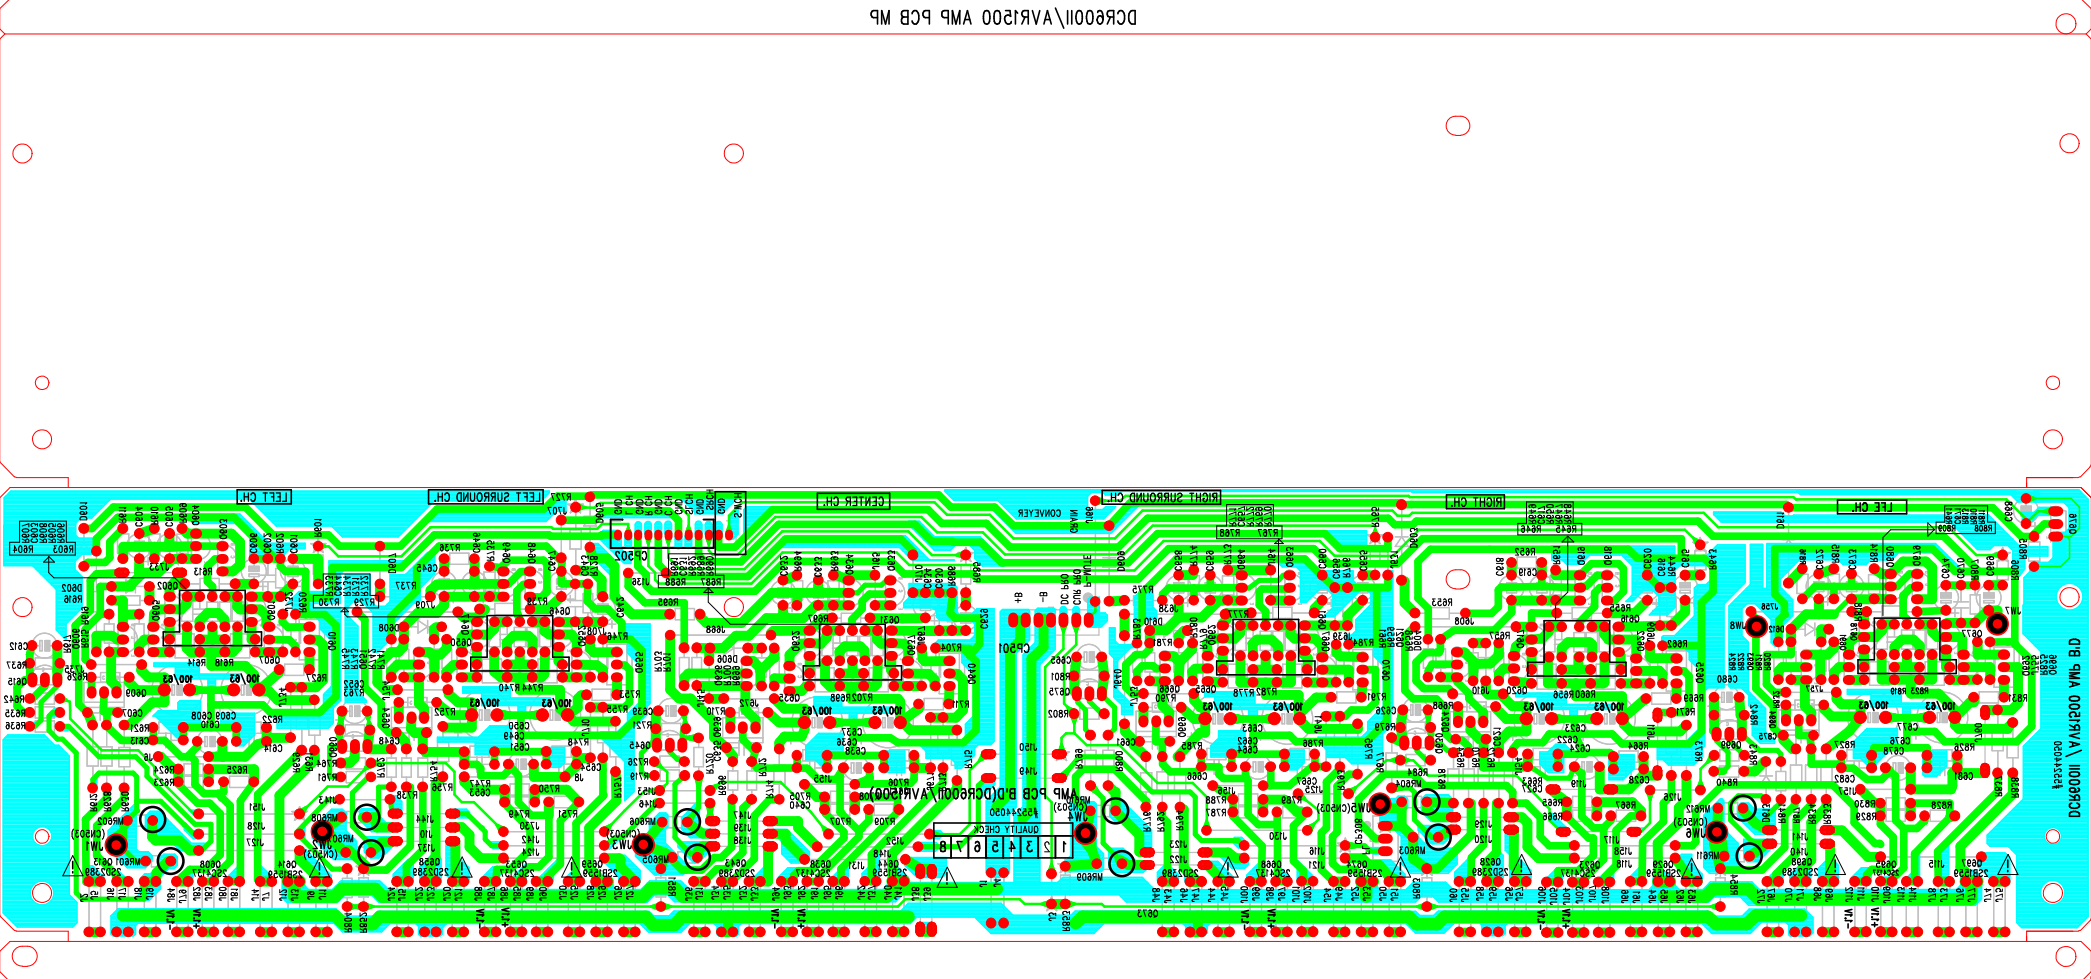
DCR600II/AVR1500 AMP PCB MP

LEFT CH.

LEFT SURROUND CH.

CENTER CH.

RIGHT SURROUND CH.

RIGHT CH.

LFE CH.

CP502

CP501

AMP PCB B'D(DCR600II/AVR1500)

QUALITY CHECK

| 1 | 2 | 3 | 4 | 5 | 6 | 7 | 8 |
|---|---|---|---|---|---|---|---|

100/63

100/63

100/63

100/63

100/63

100/63

DCR600II/AVR1500 AMP B'D